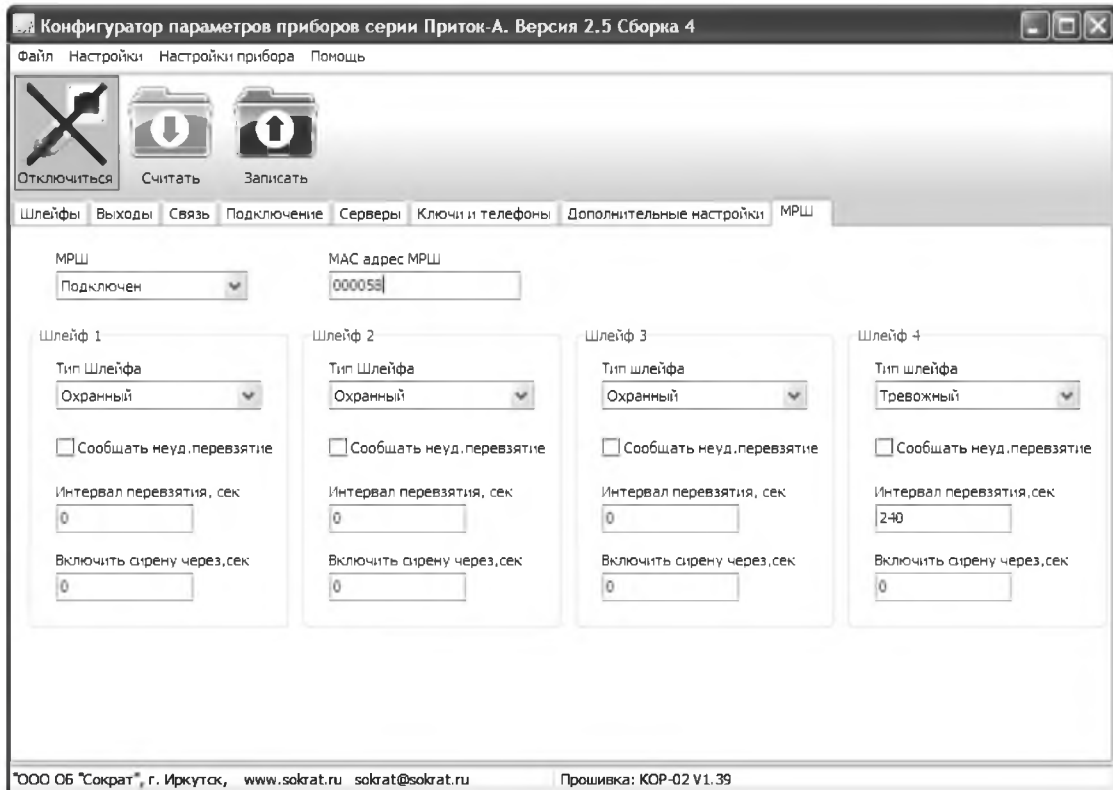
Конфигуратор параметров приборов серии Приток-А. Версия 2.5 Сборка 4

Файл Настройки Настройки прибора Помощь

Отключиться Считать Записать

Шлейфы Выходы Связь Подключение Серверы Ключи и телефоны Дополнительные настройки МРШ

МРШ
Подключен

MAC адрес МРШ
000058

Шлейф 1
Тип Шлейфа
Охранный
Сообщать неуд.перевзятие
Интервал перевзятия, сек
0
Включить сирену через,сек
0

Шлейф 2
Тип Шлейфа
Охранный
Сообщать неуд.перевзятие
Интервал перевзятия, сек
0
Включить сирену через,сек
0

Шлейф 3
Тип шлейфа
Охранный
Сообщать неуд.перевзятие
Интервал перевзятия, сек
0
Включить сирену через,сек
0

Шлейф 4
Тип шлейфа
Тревожный
Сообщать неуд.перевзятие
Интервал перевзятия,сек
240
Включить сирену через,сек
0

"ООО ОБ "Сократ", г. Иркутск, www.sokrat.ru sokrat@sokrat.ru Прошивка: КОР-02 V1.39